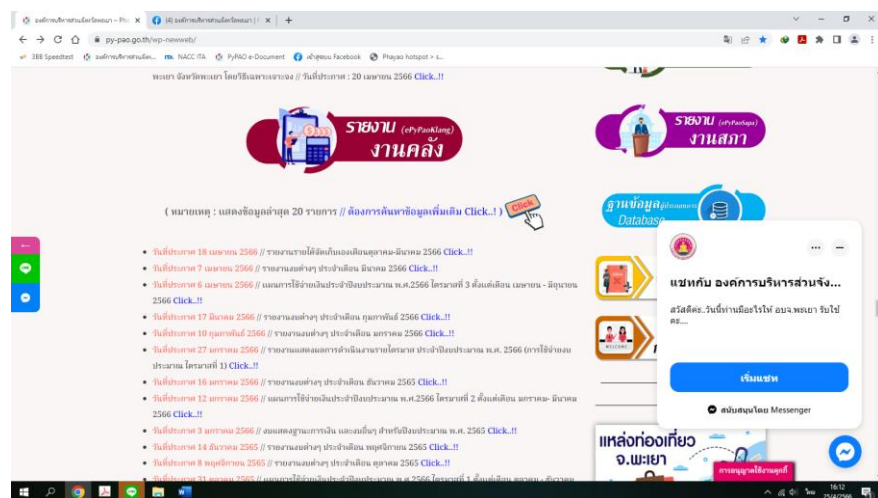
องค์การบริหารส่วนจังหวัดพะเยา – Pha ×
(4) องค์การบริหารส่วนจังหวัดพะเยา | ×
+
py-pao.go.th/wp-newweb/
3BB Speedtest
องค์การบริหารส่วนจังห...
NACC ITA
PyPAO e-Document
เข้าสู่ระบบ Facebook
Phayao hotspot > s...

พะเยา จังหวัดพะเยา โดยวิธีเฉพาะเจาะจง // วันที่ประกาศ : 20 เมษายน 2566 Click..!!

รายงาน (ePyPaoKlang) งานคลัง

รายงาน (ePyPaoSapa) งานสภา

( หมายเหตุ : แสดงข้อมูลล่าสุด 20 รายการ // ต้องการค้นหาข้อมูลเพิ่มเติม Click..! )

Click

ฐานข้อมูล Database

- วันที่ประกาศ 18 เมษายน 2566 // รายงานรายได้จัดเก็บเองเดือนตุลาคม-มีนาคม 2566 Click..!!
- วันที่ประกาศ 7 เมษายน 2566 // รายงานงบต่างๆ ประจำเดือน มีนาคม 2566 Click..!!
- วันที่ประกาศ 6 เมษายน 2566 // แผนการใช้จ่ายเงินประจำปีงบประมาณ พ.ศ.2566 ไตรมาสที่ 3 ตั้งแต่เดือน เมษายน - มิถุนายน 2566 Click..!!
- วันที่ประกาศ 17 มีนาคม 2566 // รายงานงบต่างๆ ประจำเดือน กุมภาพันธ์ 2566 Click..!!
- วันที่ประกาศ 10 กุมภาพันธ์ 2566 // รายงานงบต่างๆ ประจำเดือน มกราคม 2566 Click..!!
- วันที่ประกาศ 27 มกราคม 2566 // รายงานแสดงผลการดำเนินงานรายไตรมาส ประจำปีงบประมาณ พ.ศ. 2566 (การใช้จ่ายงบประมาณ ไตรมาสที่ 1) Click..!!
- วันที่ประกาศ 16 มกราคม 2566 // รายงานงบต่างๆ ประจำเดือน ธันวาคม 2565 Click..!!
- วันที่ประกาศ 12 มกราคม 2566 // แผนการใช้จ่ายเงินประจำปีงบประมาณ พ.ศ.2566 ไตรมาสที่ 2 ตั้งแต่เดือน มกราคม- มีนาคม 2566 Click..!!
- วันที่ประกาศ 3 มกราคม 2566 // งบแสดงฐานะการเงิน และงบอื่นๆ สำหรับปีงบประมาณ พ.ศ. 2565 Click..!!
- วันที่ประกาศ 14 ธันวาคม 2565 // รายงานงบต่างๆ ประจำเดือน พฤศจิกายน 2565 Click..!!
- วันที่ประกาศ 8 พฤศจิกายน 2565 // รายงานงบต่างๆ ประจำเดือน ตุลาคม 2565 Click..!!
- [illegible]

แชทกับ องค์การบริหารส่วนจัง...
สวัสดีค่ะ..วันนี้ท่านมีอะไรให้ อบจ.พะเยา รับใช้คะ...
เริ่มแชท
สนับสนุนโดย Messenger

แหล่งท่องเที่ยว จ.พะเยา
การอนุญาตใช้งานคุกกี้

16:12
25/4/2566
ไทย